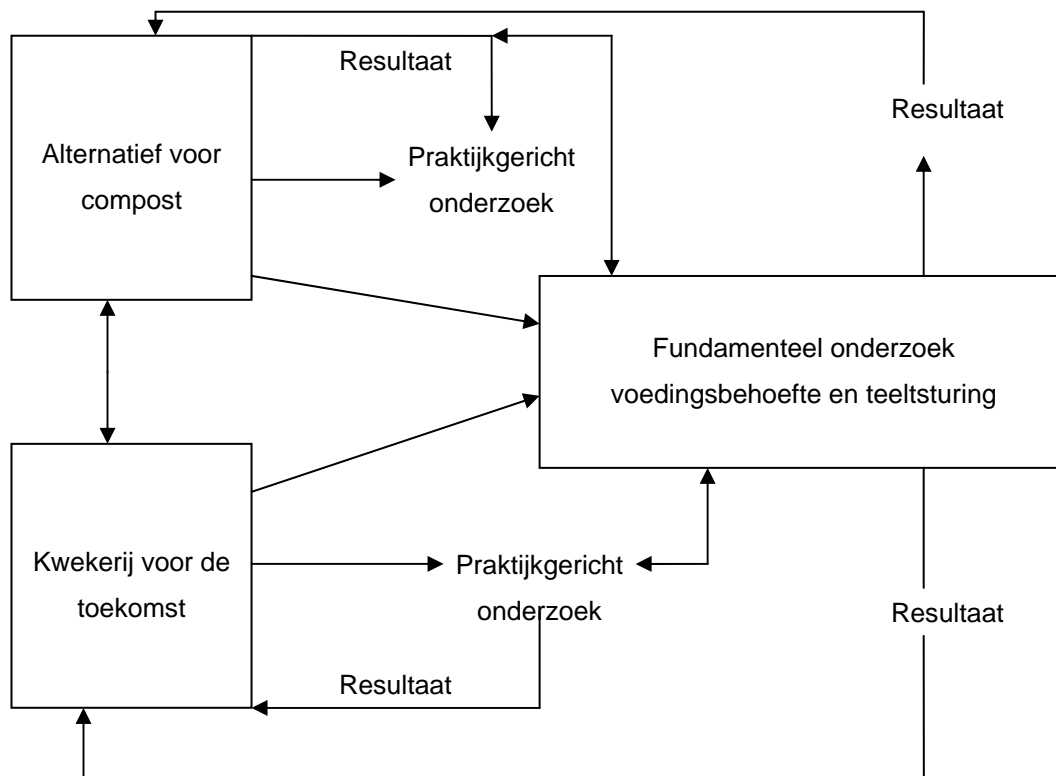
Resultaat

Resultaat

Alternatief voor compost

Praktijkgericht onderzoek

Fundamenteel onderzoek voedingsbehoefte en teeltsturing

Kwekerij voor de toekomst

Praktijkgericht onderzoek

Resultaat

Resultaat